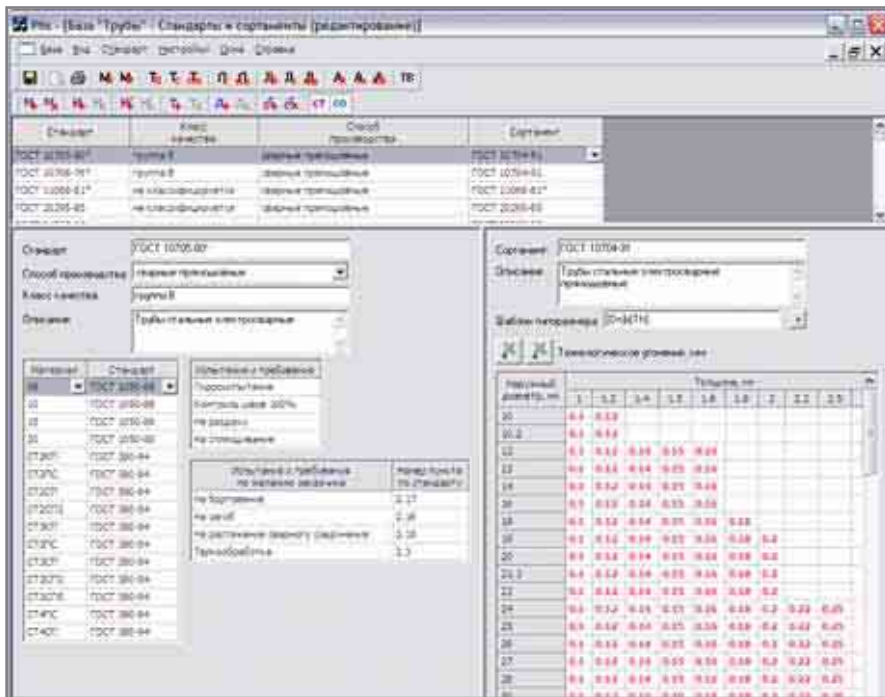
Ptn - [База "Трубы" - Стандарты и сортаменты (редактирование)]

База Вид Стандарт Настройки Окна Справка

| Стандарт | Класс качества | Способ производства | Сортамент |
|---|---|---|---|
| ГОСТ 10705-80* | группа В | сварные прямошовные | ГОСТ 10704-91 |
| ГОСТ 10706-76* | группа В | сварные прямошовные | ГОСТ 10704-91 |
| ГОСТ 11068-81* | не классифицируется | сварные прямошовные | ГОСТ 11068-81* |
| ГОСТ 20295-85 | не классифицируется | сварные прямошовные | ГОСТ 20295-85 |

Стандарт ГОСТ 10705-80*

Способ производства сварные прямошовные

Класс качества группа В

Описание Трубы стальные электросварные

| Материал | Стандарт |
|---|---|
| 08 | ГОСТ 1050-88 |
| 10 | ГОСТ 1050-88 |
| 15 | ГОСТ 1050-88 |
| 20 | ГОСТ 1050-88 |
| СТ2КП | ГОСТ 380-94 |
| СТ2ПС | ГОСТ 380-94 |
| СТ2СП | ГОСТ 380-94 |
| СТ3ГПС | ГОСТ 380-94 |
| СТ3КП | ГОСТ 380-94 |
| СТ3ПС | ГОСТ 380-94 |
| СТ3СП | ГОСТ 380-94 |
| СТ3ГСП | ГОСТ 380-94 |
| СТ3СП5 | ГОСТ 380-94 |
| СТ4ПС | ГОСТ 380-94 |
| СТ4КП | ГОСТ 380-94 |

| Испытания и требования |
|---|
| Гидроиспытание |
| Контроль швов 100% |
| На раздачу |
| На сплющивание |

| Испытания и требования по желанию заказчика | Номер пункта по стандарту |
|---|---|
| На бортование | 2.17 |
| На загиб | 2.16 |
| На растяжение сварного соединения | 2.18 |
| Термообработка | 2.3 |

Сортамент ГОСТ 10704-91

Описание Трубы стальные электросварные прямошовные

Шаблон типоразмера [D×S(TH)]

Теоретическая удельная, кг/м

| Наружный диаметр, мм | 1 | 1.2 | 1.4 | 1.5 | 1.6 | 1.8 | 2 | 2.2 | 2.5 |
|---|---|---|---|---|---|---|---|---|---|
| 10 | 0.1 | 0.12 | | | | | | | |
| 10.2 | 0.1 | 0.12 | | | | | | | |
| 12 | 0.1 | 0.12 | 0.14 | 0.15 | 0.16 | | | | |
| 13 | 0.1 | 0.12 | 0.14 | 0.15 | 0.16 | | | | |
| 14 | 0.1 | 0.12 | 0.14 | 0.15 | 0.16 | | | | |
| 16 | 0.1 | 0.12 | 0.14 | 0.15 | 0.16 | | | | |
| 18 | 0.1 | 0.12 | 0.14 | 0.15 | 0.16 | 0.18 | | | |
| 19 | 0.1 | 0.12 | 0.14 | 0.15 | 0.16 | 0.18 | 0.2 | | |
| 20 | 0.1 | 0.12 | 0.14 | 0.15 | 0.16 | 0.18 | 0.2 | | |
| 21.3 | 0.1 | 0.12 | 0.14 | 0.15 | 0.16 | 0.18 | 0.2 | | |
| 22 | 0.1 | 0.12 | 0.14 | 0.15 | 0.16 | 0.18 | 0.2 | | |
| 24 | 0.1 | 0.12 | 0.14 | 0.15 | 0.16 | 0.18 | 0.2 | 0.22 | 0.25 |
| 25 | 0.1 | 0.12 | 0.14 | 0.15 | 0.16 | 0.18 | 0.2 | 0.22 | 0.25 |
| 26 | 0.1 | 0.12 | 0.14 | 0.15 | 0.16 | 0.18 | 0.2 | 0.22 | 0.25 |
| 27 | 0.1 | 0.12 | 0.14 | 0.15 | 0.16 | 0.18 | 0.2 | 0.22 | 0.25 |
| 28 | 0.1 | 0.12 | 0.14 | 0.15 | 0.16 | 0.18 | 0.2 | 0.22 | 0.25 |